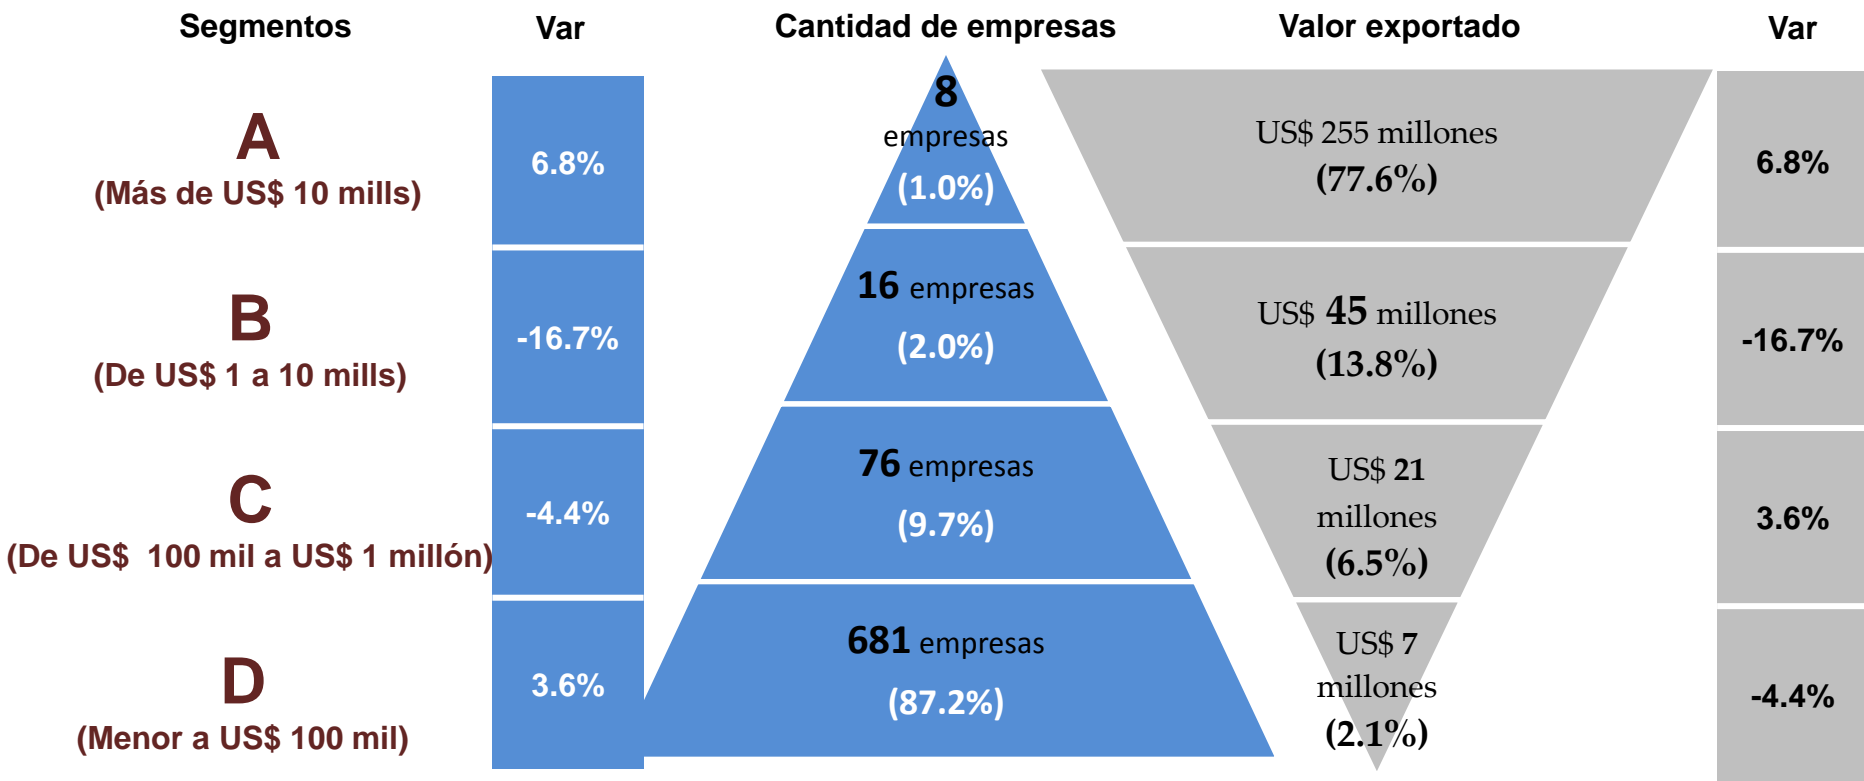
| Segmentos | Var | Cantidad de empresas | Valor exportado | Var |
|---|---|---|---|---|
| A (Más de US$ 10 mills) | 6.8% | 8 empresas (1.0%) | US$ 255 millones (77.6%) | 6.8% |
| B (De US$ 1 a 10 mills) | -16.7% | 16 empresas (2.0%) | US$ 45 millones (13.8%) | -16.7% |
| C (De US$ 100 mil a US$ 1 millón) | -4.4% | 76 empresas (9.7%) | US$ 21 millones (6.5%) | 3.6% |
| D (Menor a US$ 100 mil) | 3.6% | 681 empresas (87.2%) | US$ 7 millones (2.1%) | -4.4% |